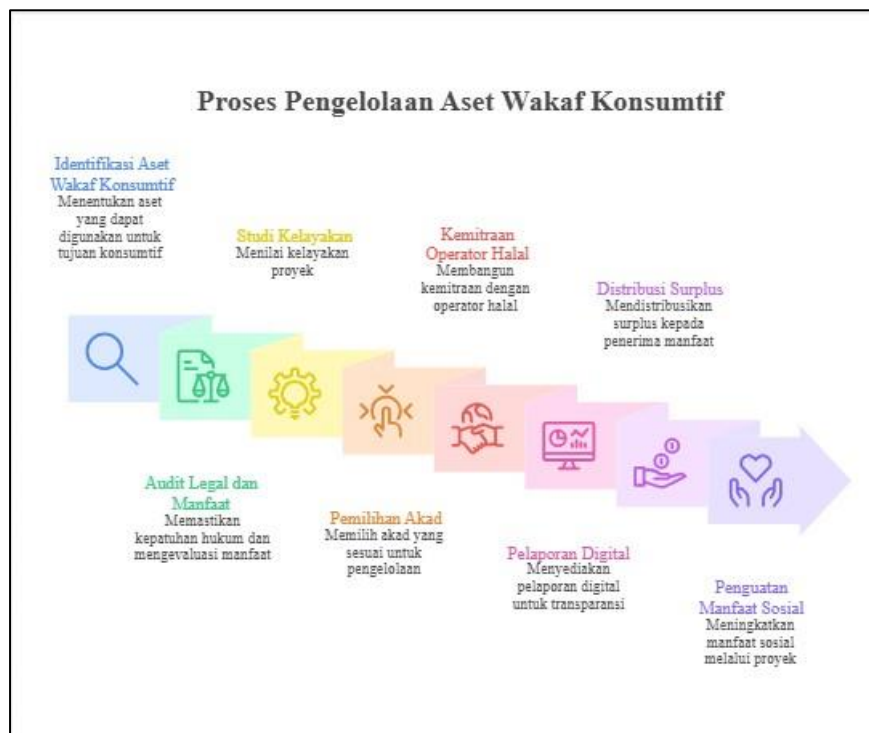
Proses Pengelolaan Aset Wakaf Konsumtif

Identifikasi Aset Wakaf Konsumtif
Menentukan aset yang dapat digunakan untuk tujuan konsumtif

Studi Kelayakan
Menilai kelayakan proyek

Kemitraan Operator Halal
Membangun kemitraan dengan operator halal

Distribusi Surplus
Mendistribusikan surplus kepada penerima manfaat

Audit Legal dan Manfaat
Memastikan kepatuhan hukum dan mengevaluasi manfaat

Pemilihan Akad
Memilih akad yang sesuai untuk pengelolaan

Pelaporan Digital
Menyediakan pelaporan digital untuk transparansi

Penguatan Manfaat Sosial
Meningkatkan manfaat sosial melalui proyek